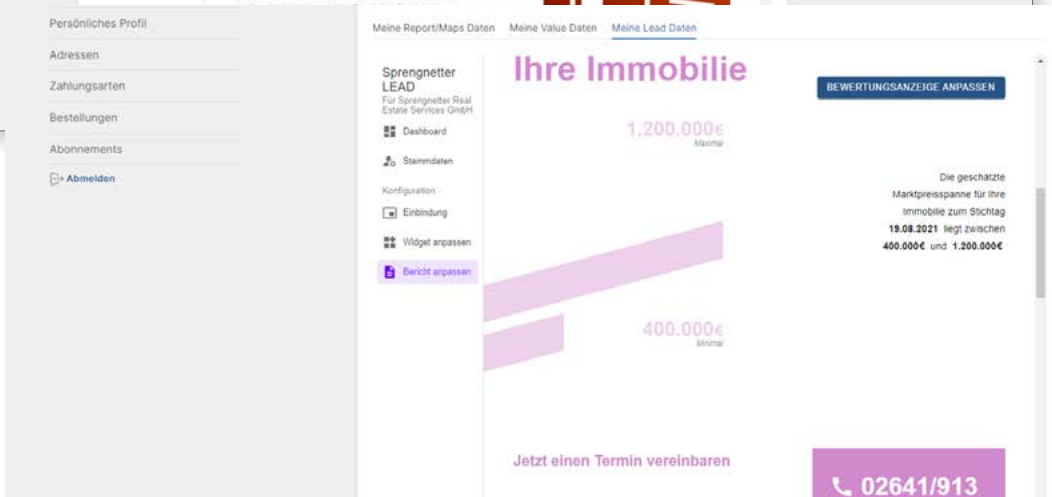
Persönliches Profil
Adressen
Zahlungsarten
Bestellungen
Abonnements
Abmelden

Meine Report/Maps Daten
Meine Value Daten
Meine Lead Daten

Sprengnetter LEAD
Für Sprengnetter Real Estate Services GmbH
Dashboard
Stammdaten
Konfiguration
Einbindung
Widget anpassen
Bericht anpassen

Ihre Immobilie

BEWERTUNGSANZEIGE ANPASSEN

1.200.000€
Maximal

Die geschätzte Marktpreisspanne für Ihre Immobilie zum Stichtag **19.08.2021** liegt zwischen **400.000€** und **1.200.000€**

400.000€
Minimal

Jetzt einen Termin vereinbaren

02641/913